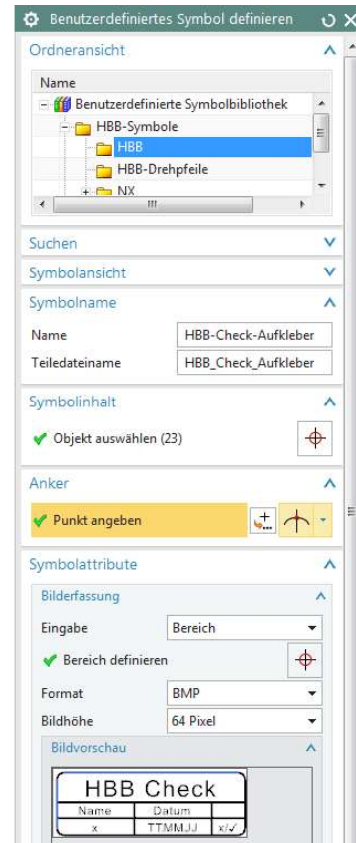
Benutzerdefiniertes Symbol definieren

Ordneransicht

Name

Benutzerdefinierte Symbolbibliothek

HBB-Symbole

HBB

HBB-Drehpfeile

NX

Suchen

Symbolansicht

Symbolname

Name | HBB-Check-Aufkleber

Teiledateiname | HBB_Check_Aufkleber

Symbolinhalt

Objekt auswählen (23)

Anker

Punkt angeben

Symbolattribute

Bilderfassung

Eingabe | Bereich

Bereich definieren

Format | BMP

Bildhöhe | 64 Pixel

Bildvorschau

HBB Check

| Name | Datum | |
|---|---|---|
| x | TTMMJJ | x/✓ |